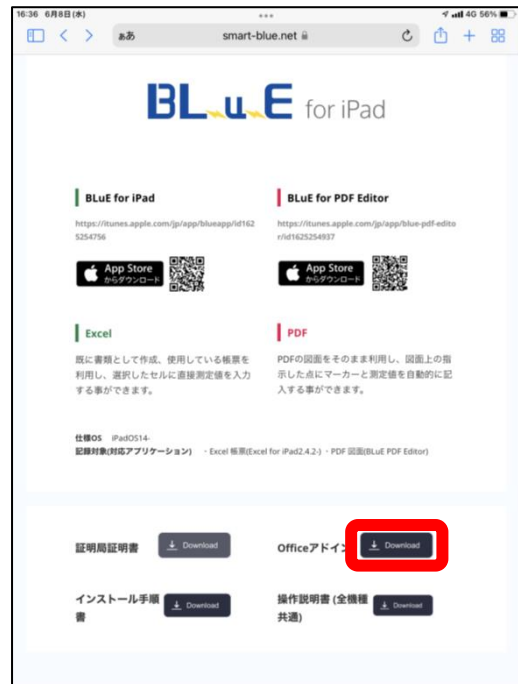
16:36 6月8日(木)

4G 56%

ぁあ smart-blue.net

BLuE for iPad

BLuE for iPad

https://itunes.apple.com/jp/app/blueapp/id1625254756

App Store からダウンロード

BLuE for PDF Editor

https://itunes.apple.com/jp/app/blue-pdf-editor/id1625254937

App Store からダウンロード

Excel

既に書類として作成、使用している帳票を利用し、選択したセルに直接測定値を入力する事ができます。

PDF

PDFの図面をそのまま利用し、図面上の指示した点にマーカーと測定値を自動的に記入する事ができます。

仕様OS iPadOS14-
記録対象(対応アプリケーション) ・Excel 帳票(Excel for iPad2.4.2-) ・PDF 図面(BLuE PDF Editor)

証明局証明書 Download

Officeアドイン Download

インストール手順書 Download

操作説明書 (全機種共通) Download